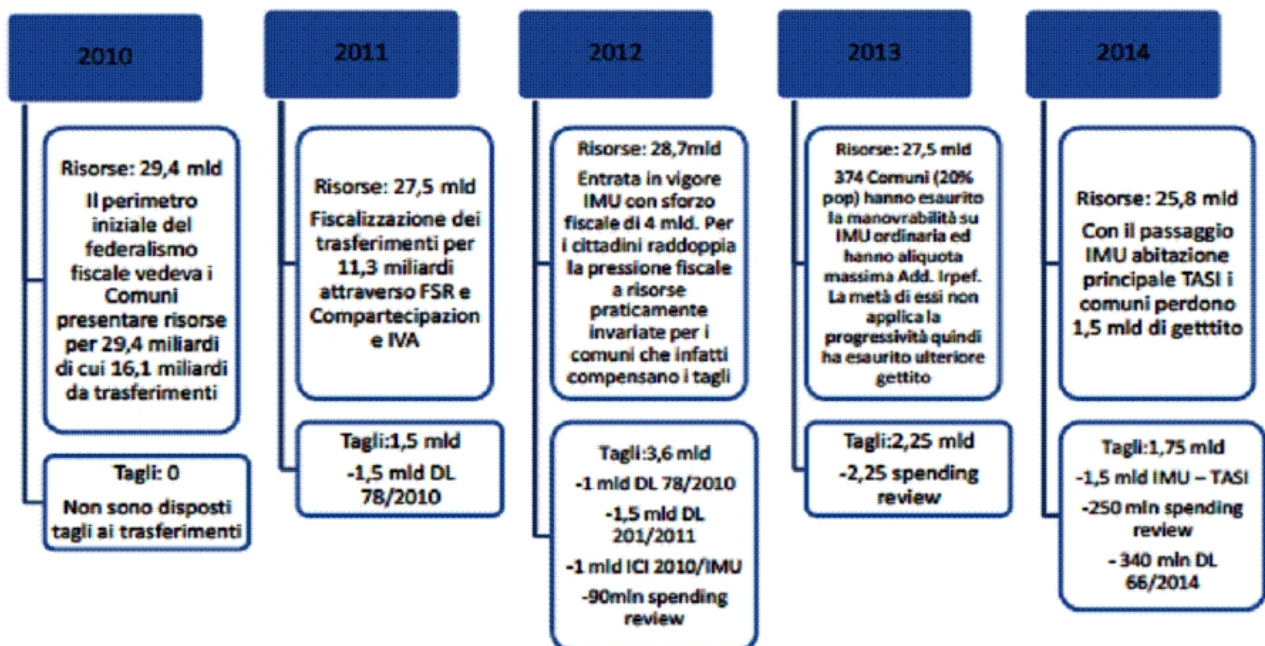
2010

Risorse: 29,4 mld

Il perimetro iniziale del federalismo fiscale vedeva i Comuni presentare risorse per 29,4 miliardi di cui 16,1 miliardi da trasferimenti

Tagli: 0

Non sono disposti tagli ai trasferimenti

2011

Risorse: 27,5 mld

Fiscalizzazione dei trasferimenti per 11,3 miliardi attraverso FSR e Compartecipazion e IVA

Tagli:1,5 mld

-1,5 mld DL 78/2010

2012

Risorse: 28,7mld

Entrata in vigore IMU con sforzo fiscale di 4 mld. Per i cittadini raddoppia la pressione fiscale a risorse praticamente invariate per i comuni che infatti compensano i tagli

Tagli:3,6 mld

-1 mld DL 78/2010

-1,5 mld DL 201/2011

-1 mld ICI 2010/IMU

-90mln spending review

2013

Risorse: 27,5 mld

374 Comuni (20% pop) hanno esaurito la manovrabilità su IMU ordinaria ed hanno aliquota massima Add. Irpef. La metà di essi non applica la progressività quindi ha esaurito ulteriore gettito

Tagli:2,25 mld

-2,25 spending review

2014

Risorse: 25,8 mld

Con il passaggio IMU abitazione principale TASI i comuni perdono 1,5 mld di getttito

Tagli:1,75 mld

-1,5 mld IMU – TASI

-250 mln spending review

- 340 mln DL 66/2014